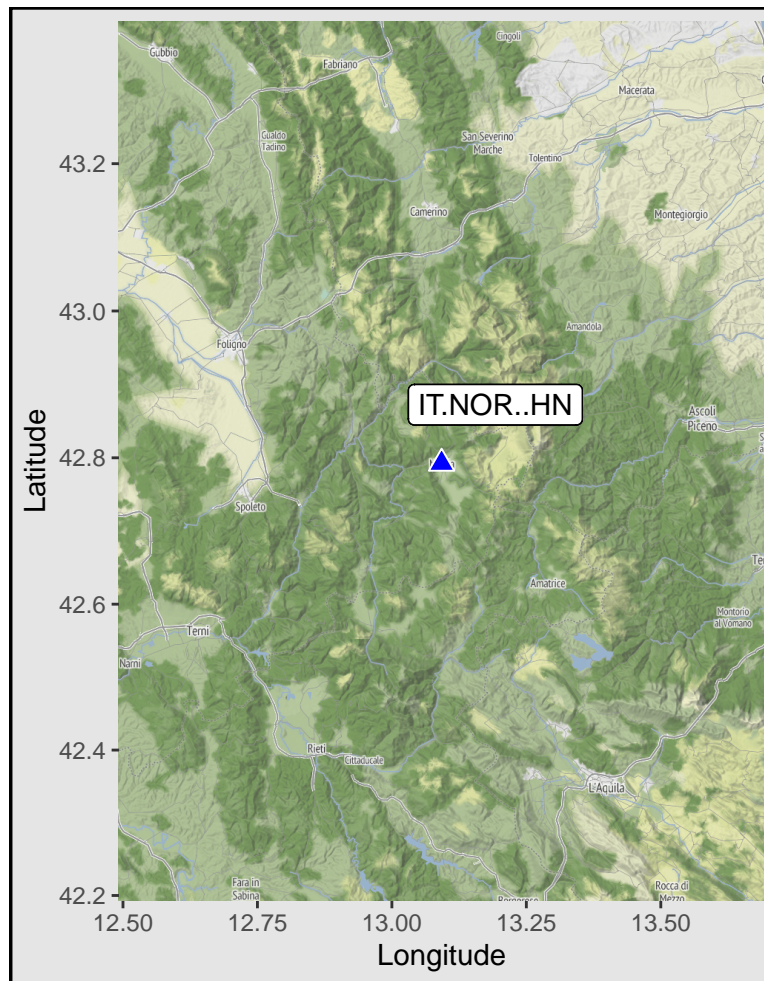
Gubbio
Fabriano
Cingoli
Macerata
Gualdo Tadino
San Severino Marche
Tolentino
Camerino
Montegiorgio
Amandola
Foligno
IT.NOR..HN
Ascoli Piceno
Norcia
Spoleto
Amatrice
Te
Montorio al Vomano
Terni
Narni
Rieti
Cittaducale
L'Aquila
Fara in Sabina
Borgorose
Rocca di Mezzo
43.2
43.0
42.8
42.6
42.4
42.2
Latitude
12.50
12.75
13.00
13.25
13.50
Longitude